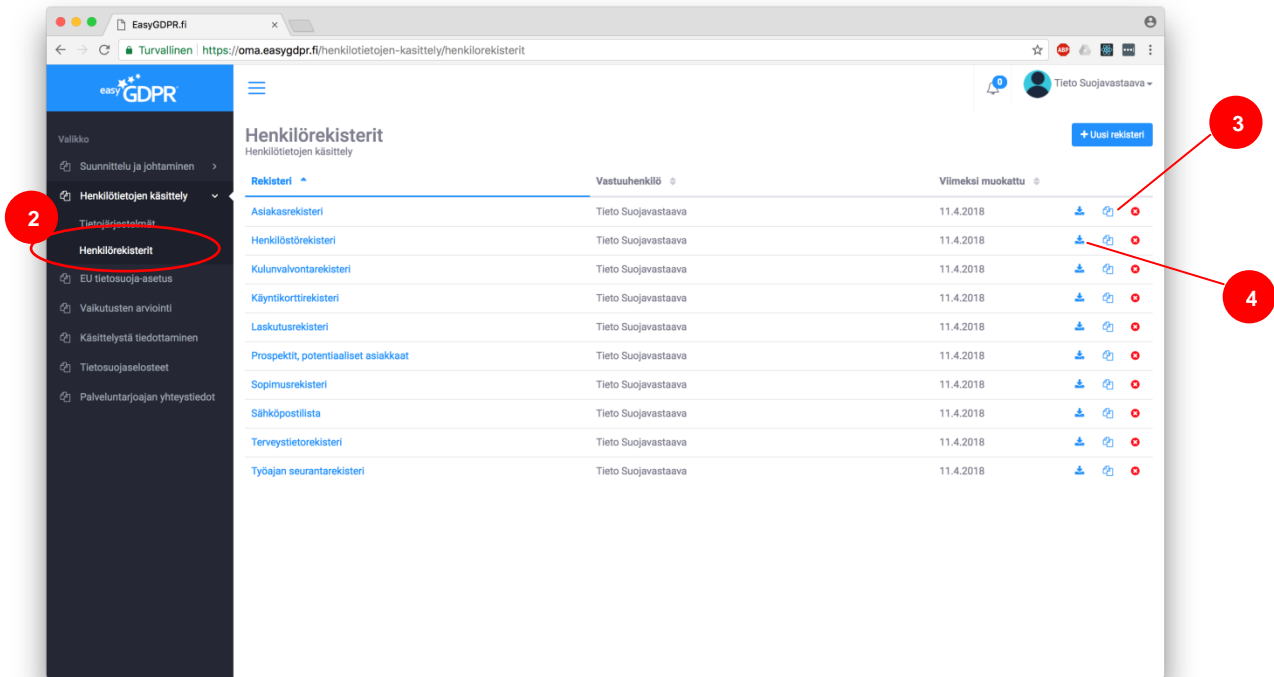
EasyGDPR.fi

Turvallinen https://oma.easygdpr.fi/henkilotietojen-kasittely/henkilorekisterit

easy GDPR

0

Tieto Suojavastaava

Valikko

Suunnittelu ja johtaminen

Henkilötietojen käsittely

Tietojärjestelmät

Henkilörekisterit

EU tietosuoja-asetus

Vaikutusten arviointi

Käsittelystä tiedottaminen

Tietosuojaselosteet

Palveluntarjoajan yhteystiedot

2

Henkilörekisterit

Henkilötietojen käsittely

+ Uusi rekisteri

3

4

| Rekisteri | Vastuuhenkilö | Viimeksi muokattu |
|---|---|---|
| Asiakasrekisteri | Tieto Suojavastaava | 11.4.2018 |
| Henkilöstörekisteri | Tieto Suojavastaava | 11.4.2018 |
| Kulunvalvontarekisteri | Tieto Suojavastaava | 11.4.2018 |
| Käyntikorttirekisteri | Tieto Suojavastaava | 11.4.2018 |
| Laskutusrekisteri | Tieto Suojavastaava | 11.4.2018 |
| Prospektit, potentiaaliset asiakkaat | Tieto Suojavastaava | 11.4.2018 |
| Sopimusrekisteri | Tieto Suojavastaava | 11.4.2018 |
| Sähköpostilista | Tieto Suojavastaava | 11.4.2018 |
| Terveystietorekisteri | Tieto Suojavastaava | 11.4.2018 |
| Työajan seurantarekisteri | Tieto Suojavastaava | 11.4.2018 |